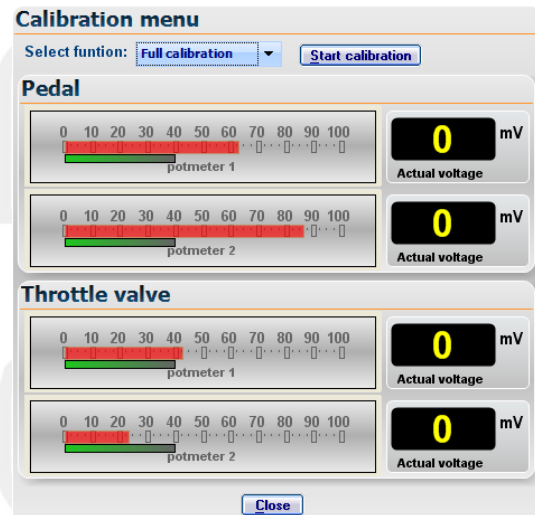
Calibration menu

Select funtion: Full calibration

Start calibration

Pedal

0 10 20 30 40 50 60 70 80 90 100
potmeter 1

0
mV
Actual voltage

0 10 20 30 40 50 60 70 80 90 100
potmeter 2

0
mV
Actual voltage

Throttle valve

0 10 20 30 40 50 60 70 80 90 100
potmeter 1

0
mV
Actual voltage

0 10 20 30 40 50 60 70 80 90 100
potmeter 2

0
mV
Actual voltage

Close